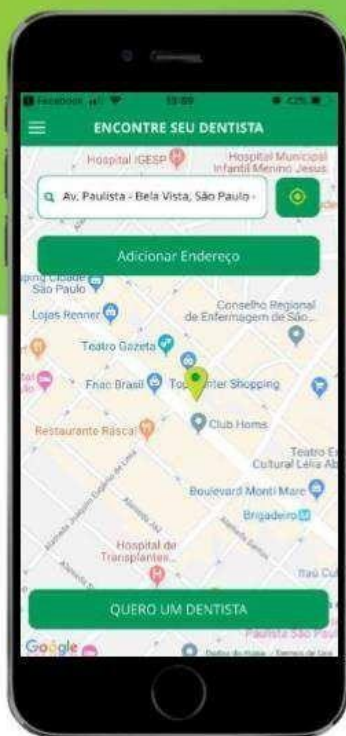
Facebook 15:00 42%

ENCONTRE SEU DENTISTA

Hospital IGESP

Hospital Municipal Infantil Menino Jesus

Av. Paulista - Bela Vista, São Paulo -

Adicionar Endereço

ping Cidade São Paulo

Lojas Renner

Conselho Regional de Enfermagem de São...

Teatro Gazeta

Fnac Brasil

Top Center Shopping

Restaurante Rascal

Club Homs

Teatro Cultural Lelia Ab

Boulevard Monti Mare

Brigadeiro

Hospital de Transplantes...

Itaú Cul

QUERO UM DENTISTA

Paulista São Pau

Google